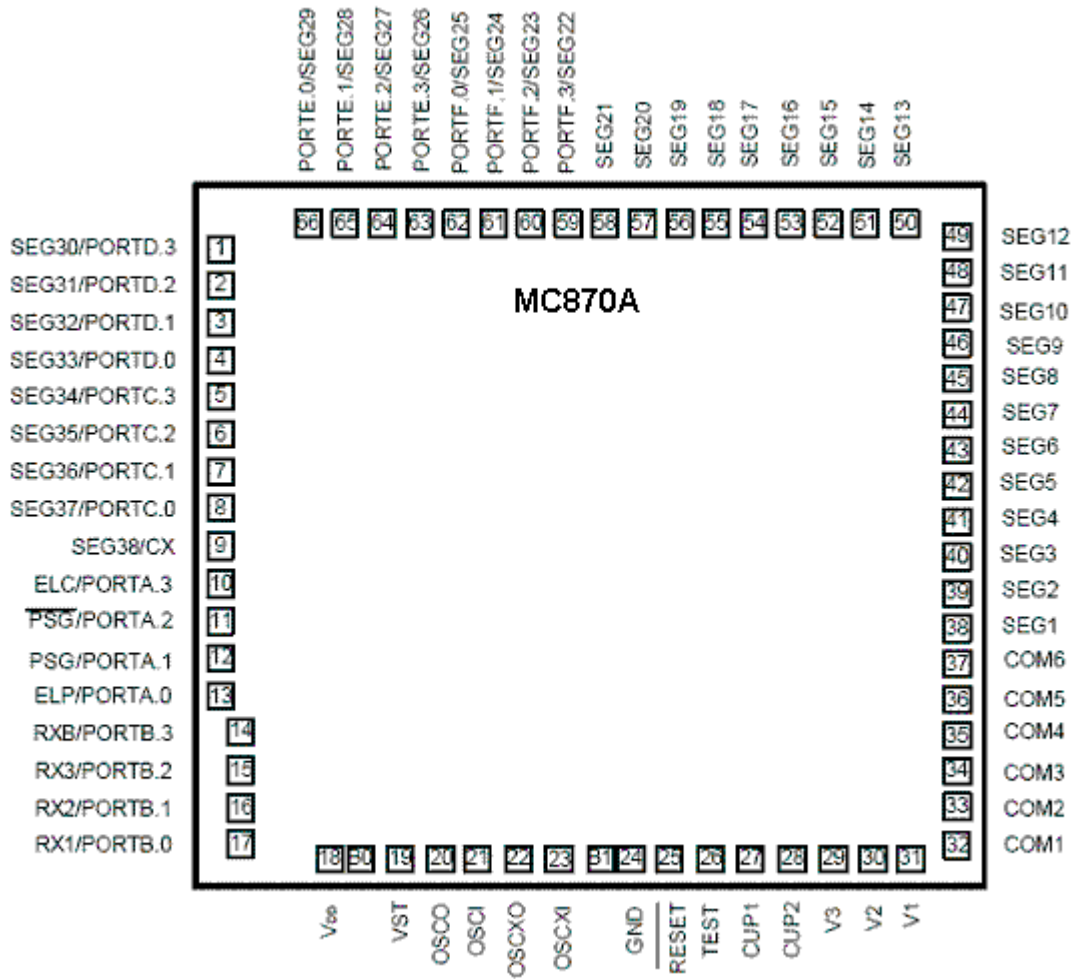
PORTE.0/SEG29
PORTE.1/SEG28
PORTE.2/SEG27
PORTE.3/SEG26
PORTF.0/SEG25
PORTF.1/SEG24
PORTF.2/SEG23
PORTF.3/SEG22
SEG21
SEG20
SEG19
SEG18
SEG17
SEG16
SEG15
SEG14
SEG13

66 65 64 63 62 61 60 59 58 57 56 55 54 53 52 51 50

MC870A

SEG30/PORTD.3 1
SEG31/PORTD.2 2
SEG32/PORTD.1 3
SEG33/PORTD.0 4
SEG34/PORTC.3 5
SEG35/PORTC.2 6
SEG36/PORTC.1 7
SEG37/PORTC.0 8
SEG38/CX 9
ELC/PORTA.3 10
$\overline{PSG}$/PORTA.2 11
PSG/PORTA.1 12
ELP/PORTA.0 13
RXB/PORTB.3 14
RX3/PORTB.2 15
RX2/PORTB.1 16
RX1/PORTB.0 17

49 SEG12
48 SEG11
47 SEG10
46 SEG9
45 SEG8
44 SEG7
43 SEG6
42 SEG5
41 SEG4
40 SEG3
39 SEG2
38 SEG1
37 COM6
36 COM5
35 COM4
34 COM3
33 COM2
32 COM1

18 50 19 20 21 22 23 31 24 25 26 27 28 29 30 31

$V_{DD}$
VST
OSCO
OSCI
OSCXO
OSCXI
GND
$\overline{RESET}$
TEST
CUP1
CUP2
V3
V2
V1